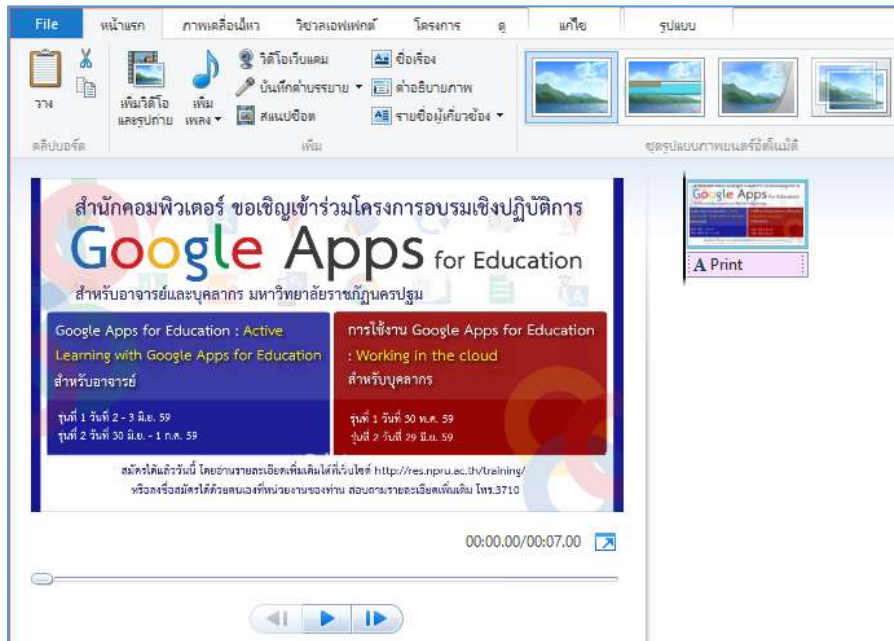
File หน้าแรก ภาพเคลื่อนไหว วิชวลเอฟเฟกต์ โครงการ ดู แก้ไข รูปแบบ

วาง
คลิปบอร์ด

เพิ่มวิดีโอและรูปถ่าย
เพิ่มเพลง
วิดีโอเว็บแคม
บันทึกคำบรรยาย
สแนปช็อต
ชื่อเรื่อง
คำอธิบายภาพ
รายชื่อผู้เกี่ยวข้อง
เพิ่ม

ชุดรูปแบบภาพยนตร์อัตโนมัติ

สำนักคอมพิวเตอร์ ขอเชิญเข้าร่วมโครงการอบรมเชิงปฏิบัติการ
Google Apps for Education
สำหรับอาจารย์และบุคลากร มหาวิทยาลัยราชภัฏนครปฐม

Google Apps for Education : Active Learning with Google Apps for Education
สำหรับอาจารย์
รุ่นที่ 1 วันที่ 2 - 3 มิ.ย. 59
รุ่นที่ 2 วันที่ 30 มิ.ย. - 1 ก.ค. 59

การใช้งาน Google Apps for Education : Working in the cloud
สำหรับบุคลากร
รุ่นที่ 1 วันที่ 30 พ.ค. 59
รุ่นที่ 2 วันที่ 29 มิ.ย. 59

สมัครได้แล้ววันนี้ โดยอ่านรายละเอียดเพิ่มเติมได้ที่เว็บไซต์ http://res.npru.ac.th/training/
หรือลงชื่อสมัครได้ด้วยตนเองที่หน่วยงานของท่าน สอบถามรายละเอียดเพิ่มเติม โทร.3710

00:00.00/00:07.00

A Print